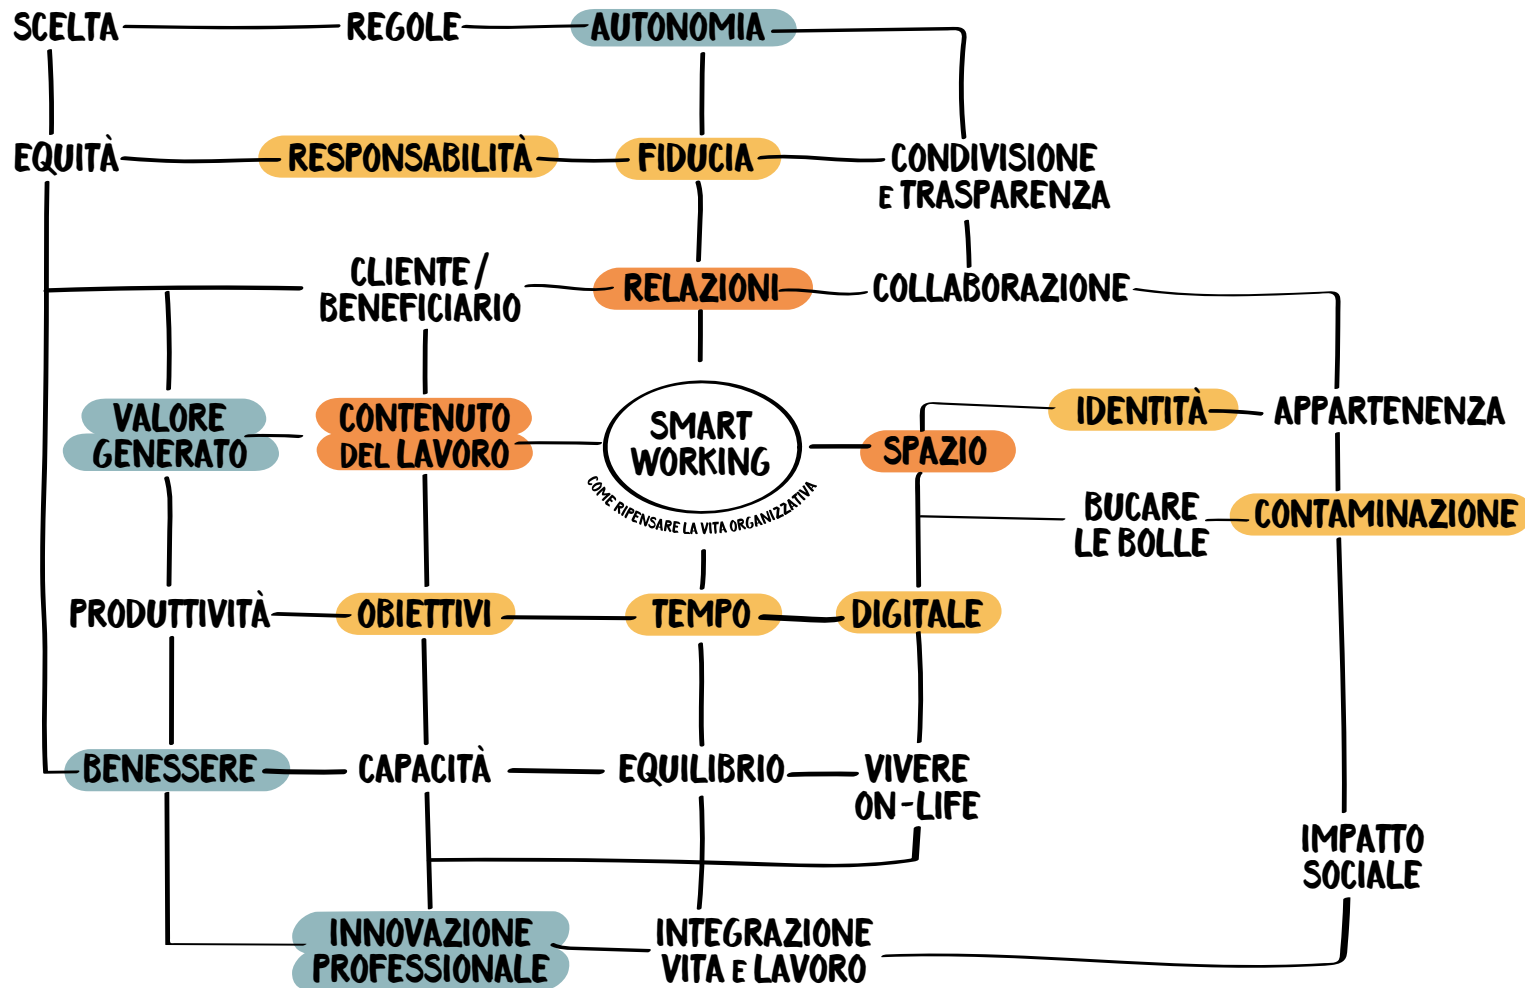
SCELTA
REGOLE
AUTONOMIA

EQUITÀ
RESPONSABILITÀ
FIDUCIA
CONDIVISIONE E TRASPARENZA

CLIENTE / BENEFICIARIO
RELAZIONI
COLLABORAZIONE

VALORE GENERATO
CONTENUTO DEL LAVORO
SMART WORKING
COME RIPENSARE LA VITA ORGANIZZATIVA
SPAZIO
IDENTITÀ
APPARTENENZA

BUCARE LE BOLLE
CONTAMINAZIONE

PRODUTTIVITÀ
OBIETTIVI
TEMPO
DIGITALE

BENESSERE
CAPACITÀ
EQUILIBRIO
VIVERE ON-LIFE

IMPATTO SOCIALE

INNOVAZIONE PROFESSIONALE
INTEGRAZIONE VITA E LAVORO